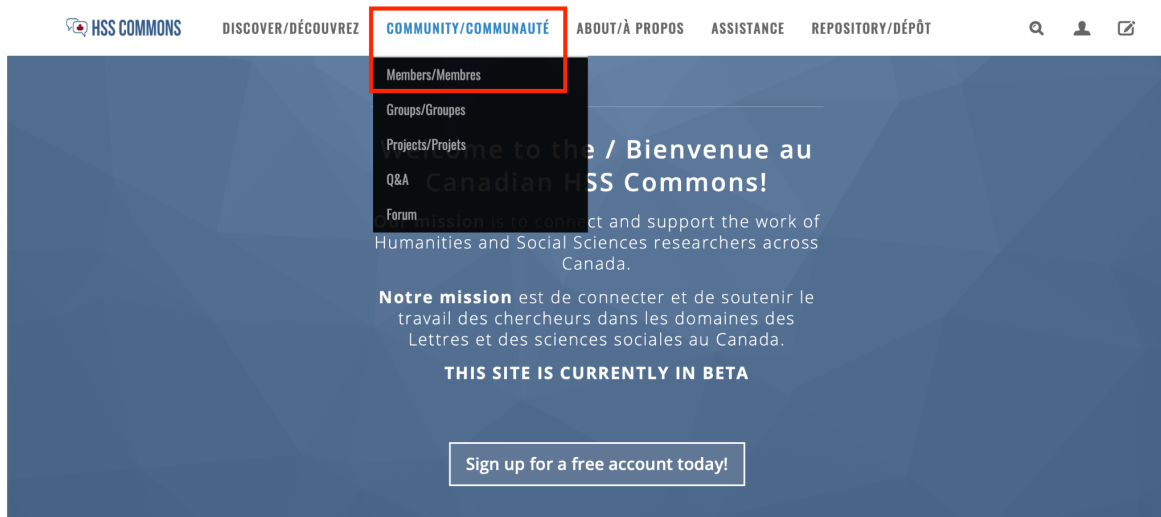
HSS COMMONS DISCOVER/DÉCOUVREZ COMMUNITY/COMMUNAUTÉ ABOUT/À PROPOS ASSISTANCE REPOSITORY/DÉPÔT

Members/Membres
Groups/Groupes
Projects/Projets
Q&A
Forum

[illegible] / Bienvenue au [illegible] HSS Commons!

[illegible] is to connect and support the work of Humanities and Social Sciences researchers across Canada.

**Notre mission** est de connecter et de soutenir le travail des chercheurs dans les domaines des Lettres et des sciences sociales au Canada.

THIS SITE IS CURRENTLY IN BETA

Sign up for a free account today!